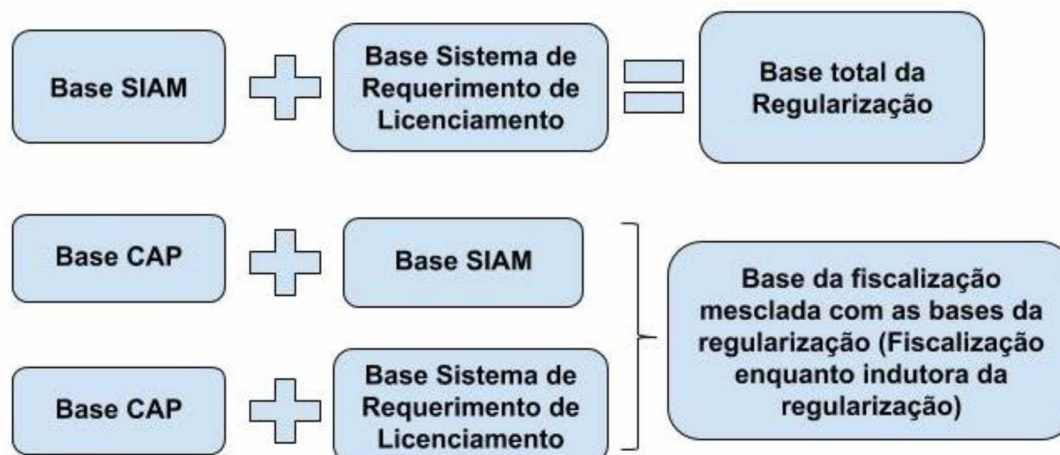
Base SIAM

Base Sistema de Requerimento de Licenciamento

Base total da Regularização

Base CAP

Base SIAM

Base CAP

Base Sistema de Requerimento de Licenciamento

Base da fiscalização mesclada com as bases da regularização (Fiscalização enquanto indutora da regularização)